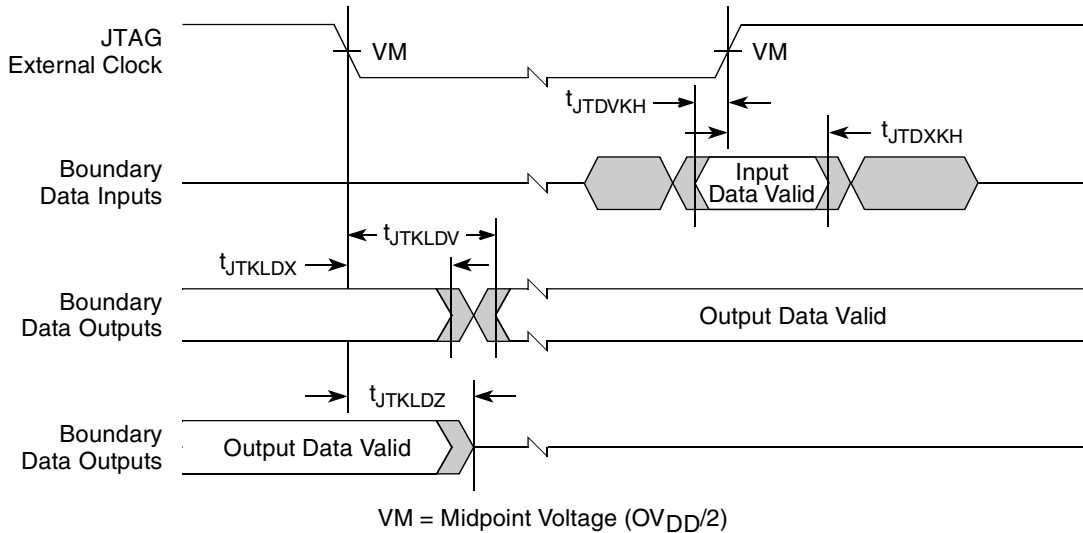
JTAG External Clock

VM

VM

$t_{JTDVKH}$

$t_{JTDXKH}$

Boundary Data Inputs

Input Data Valid

$t_{JTKLDV}$

$t_{JTKLDX}$

Boundary Data Outputs

Output Data Valid

$t_{JTKLDZ}$

Boundary Data Outputs

Output Data Valid

VM = Midpoint Voltage ($OV_{DD}/2$)